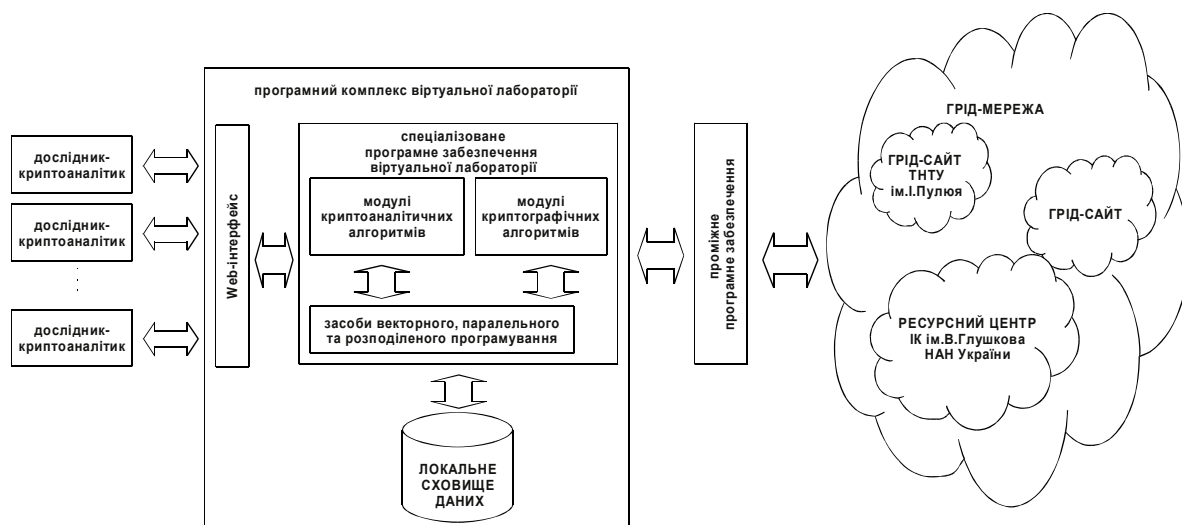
дослідник-криптоаналітик

дослідник-криптоаналітик

дослідник-криптоаналітик

програмний комплекс віртуальної лабораторії

Web-інтерфейс

спеціалізоване програмне забезпечення віртуальної лабораторії

модулі криптоаналітичних алгоритмів

модулі криптографічних алгоритмів

засоби векторного, паралельного та розподіленого програмування

ЛОКАЛЬНЕ СХОВИЩЕ ДАНИХ

проміжне програмне забезпечення

ГРІД-МЕРЕЖА

ГРІД-САЙТ ТНТУ ім.І.Пулюя

ГРІД-САЙТ

РЕСУРСНИЙ ЦЕНТР ІК ім.В.Глушкова НАН України